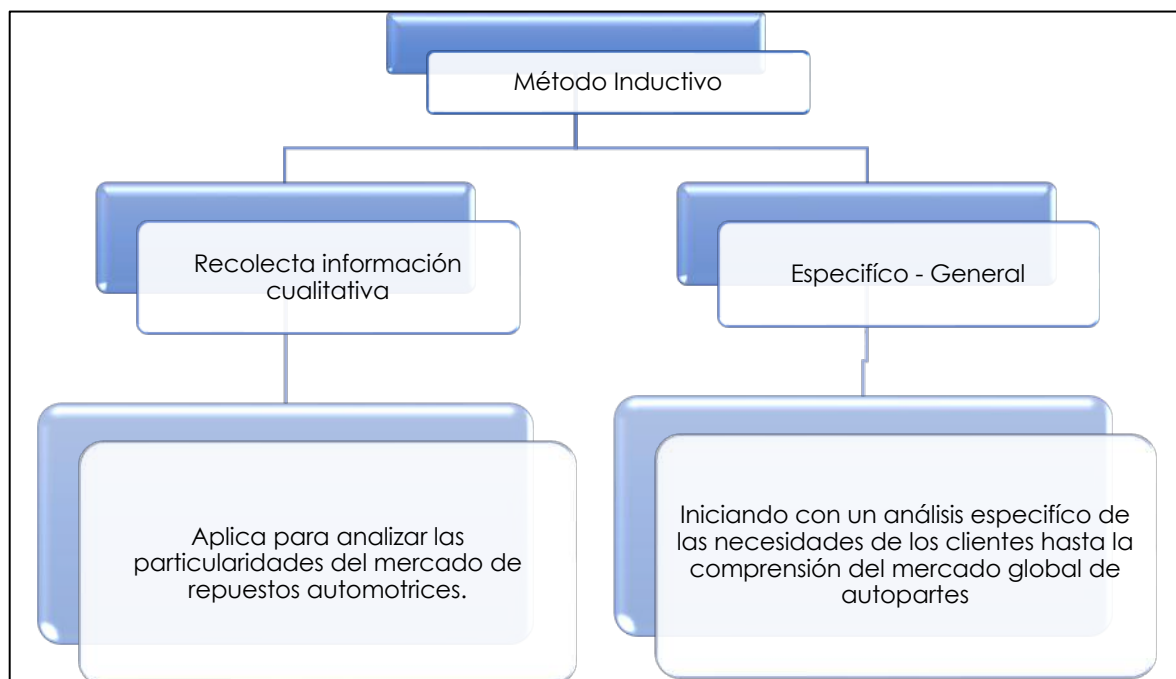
Método Inductivo

Recolecta información cualitativa

Especifíco - General

Aplica para analizar las particularidades del mercado de repuestos automotrices.

Iniciando con un análisis especifíco de las necesidades de los clientes hasta la comprensión del mercado global de autopartes